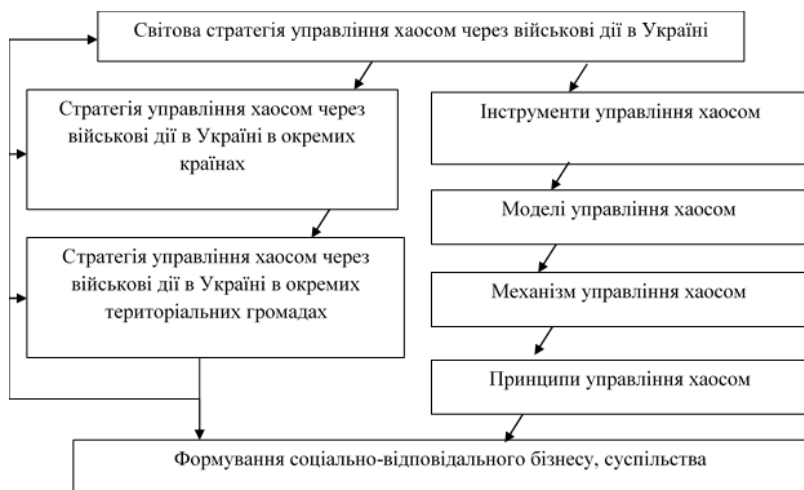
Світова стратегія управління хаосом через військові дії в Україні

Стратегія управління хаосом через військові дії в Україні в окремих країнах

Стратегія управління хаосом через військові дії в Україні в окремих територіальних громадах

Інструменти управління хаосом

Моделі управління хаосом

Механізм управління хаосом

Принципи управління хаосом

Формування соціально-відповідального бізнесу, суспільства